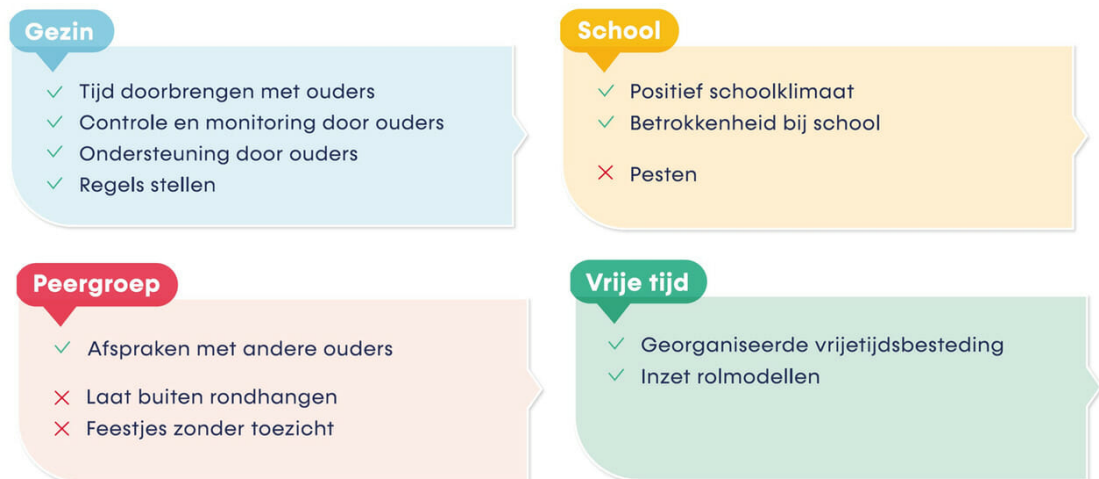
Gezin

✓ Tijd doorbrengen met ouders
✓ Controle en monitoring door ouders
✓ Ondersteuning door ouders
✓ Regels stellen

School

✓ Positief schoolklimaat
✓ Betrokkenheid bij school

✗ Pesten

Peergroep

✓ Afspraken met andere ouders

✗ Laat buiten rondhangen
✗ Feestjes zonder toezicht

Vrije tijd

✓ Georganiseerde vrijetijdsbesteding
✓ Inzet rolmodellen